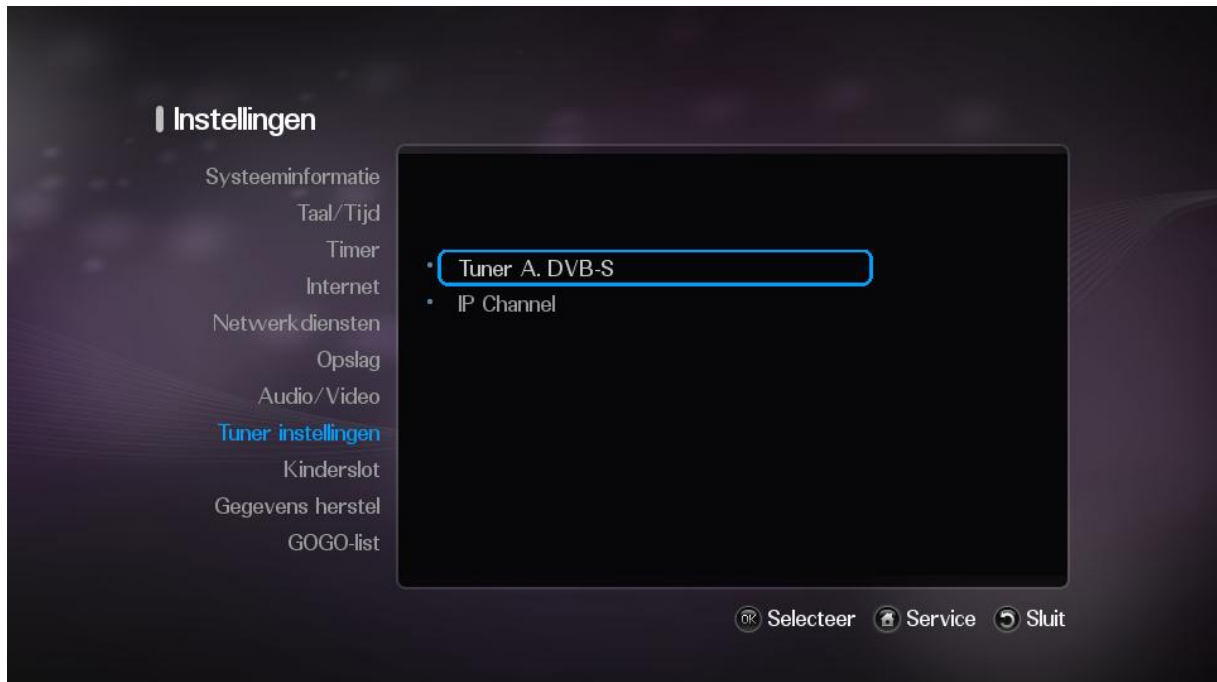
Instellingen

Systeeminformatie
Taal/Tijd
Timer
Internet
Netwerkdiensten
Opslag
Audio/Video
Tuner instellingen
Kinderslot
Gegevens herstel
GOGO-list

Tuner A. DVB-S
IP Channel

OK Selecteer Service Sluit